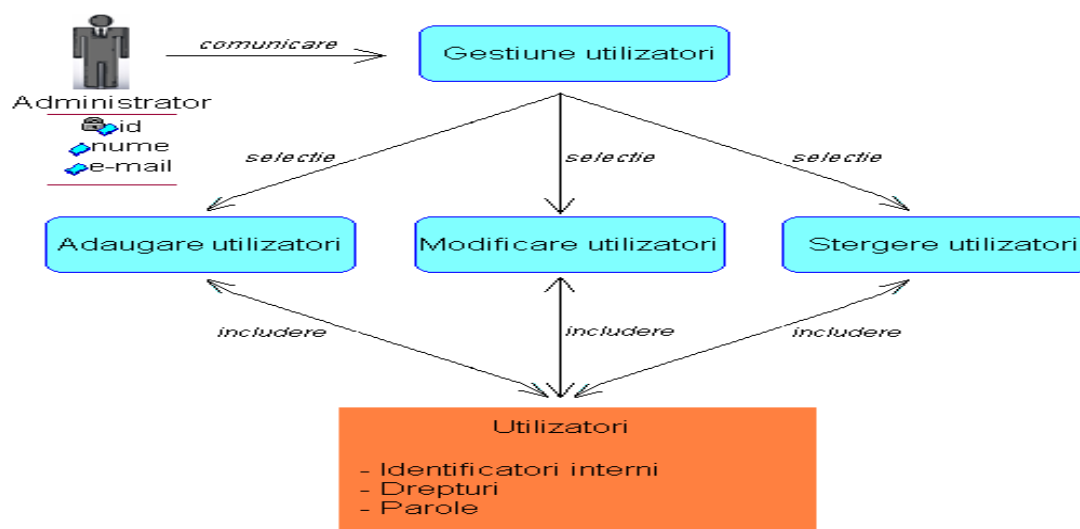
Administrator
id
nume
e-mail

comunicare

Gestiune utilizatori

selectie
selectie
selectie

Adaugare utilizatori
Modificare utilizatori
Stergere utilizatori

includere
includere
includere

Utilizatori

- Identificatori interni
- Drepturi
- Parole